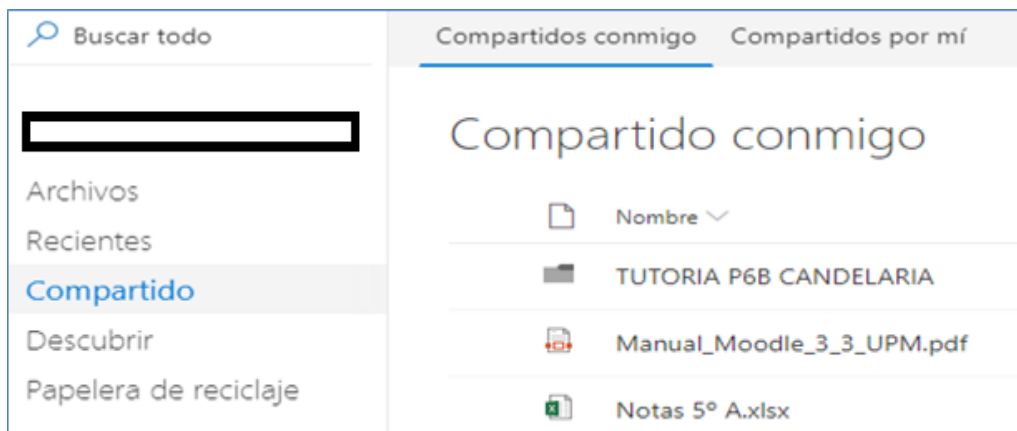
Buscar todo

Compartidos conmigo Compartidos por mí

Compartido conmigo

Archivos

Recientes

Compartido

Descubrir

Papelera de reciclaje

Nombre

TUTORIA P6B CANDELARIA

Manual_Moodle_3_3_UPM.pdf

Notas 5º A.xlsx